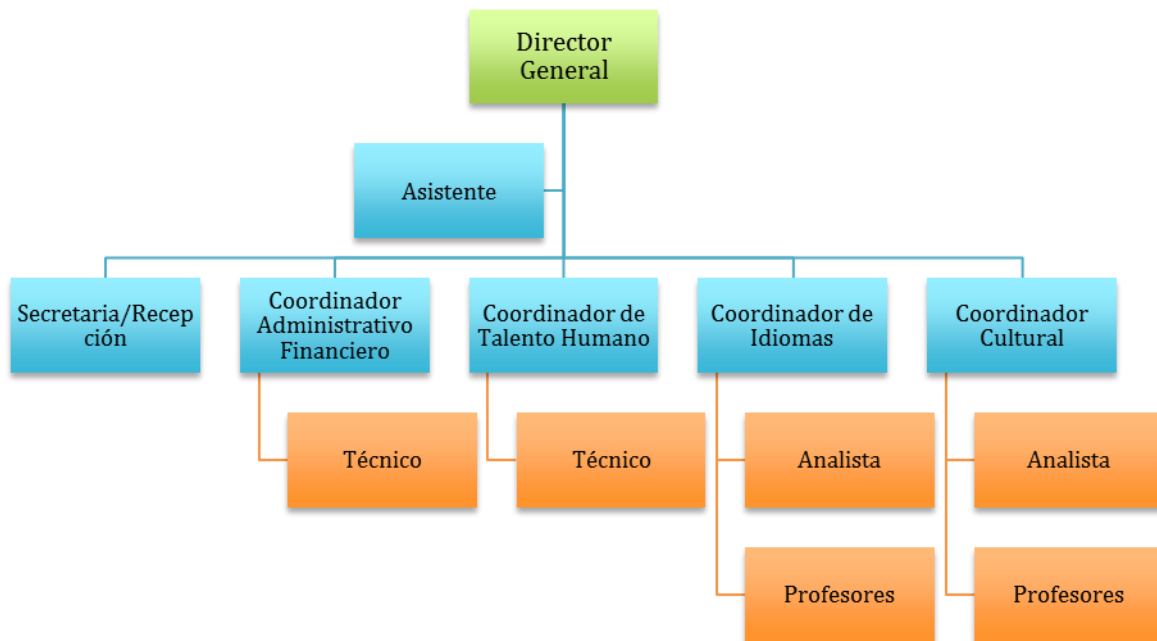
Director General

Asistente

Secretaria/Recep ción

Coordinador Administrativo Financiero

Técnico

Coordinador de Talento Humano

Técnico

Coordinador de Idiomas

Analista

Profesores

Coordinador Cultural

Analista

Profesores